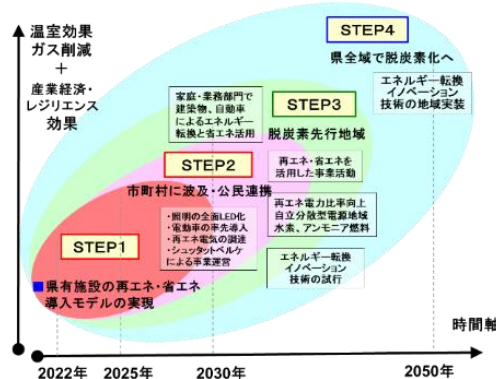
温室効果
ガス削減
＋
産業経済・
レジリエンス
効果

STEP4
県全域で脱炭素化へ

エネルギー転換
イノベーション
技術の地域実装

家庭・業務部門で
建築物、自動車
によるエネルギー
転換と省エネ活用

STEP3
脱炭素先行地域

STEP2
市町村に波及・公民連携

再エネ・省エネを
活用した事業活動

再エネ電力比率向上
自立分散型電源地域
水素、アンモニア燃料

・照明の全面LED化
・電動車の率先導入
・再エネ電気の調達
・シュタットベルケ
による事業運営

STEP1
県有施設の再エネ・省エネ
導入モデルの実現

エネルギー転換
イノベーション
技術の試行

時間軸

2022年　2025年　2030年　2050年